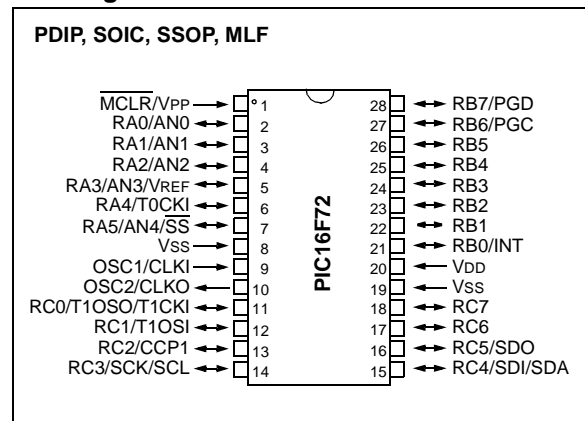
PDIP, SOIC, SSOP, MLF

$\overline{MCLR}$/VPP 1
RA0/AN0 2
RA1/AN1 3
RA2/AN2 4
RA3/AN3/VREF 5
RA4/T0CKI 6
RA5/AN4/$\overline{SS}$ 7
VSS 8
OSC1/CLKI 9
OSC2/CLKO 10
RC0/T1OSO/T1CKI 11
RC1/T1OSI 12
RC2/CCP1 13
RC3/SCK/SCL 14

PIC16F72

28 RB7/PGD
27 RB6/PGC
26 RB5
25 RB4
24 RB3
23 RB2
22 RB1
21 RB0/INT
20 VDD
19 VSS
18 RC7
17 RC6
16 RC5/SDO
15 RC4/SDI/SDA